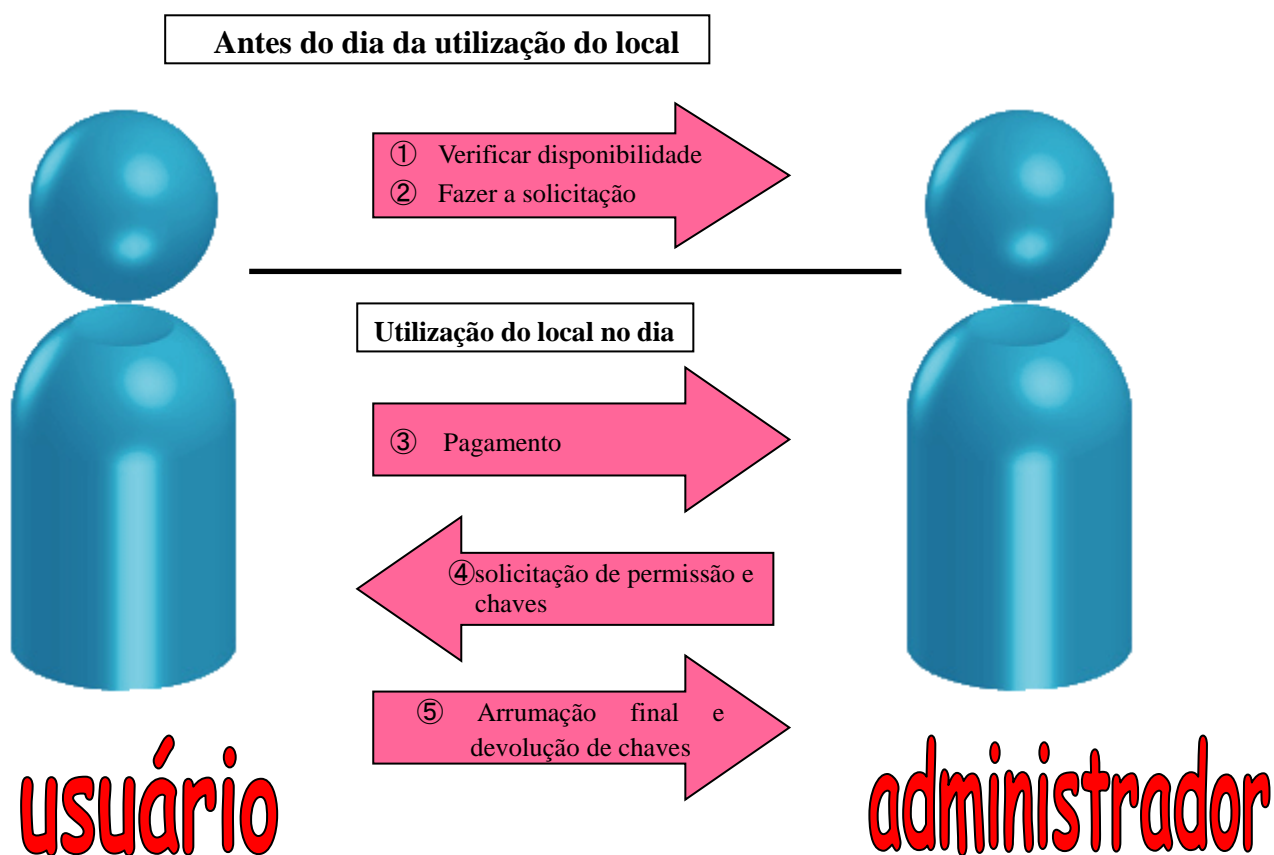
Antes do dia da utilização do local

① Verificar disponibilidade
② Fazer a solicitação

Utilização do local no dia

③ Pagamento

④solicitação de permissão e chaves

⑤ Arrumação final e devolução de chaves

usuário

administrador